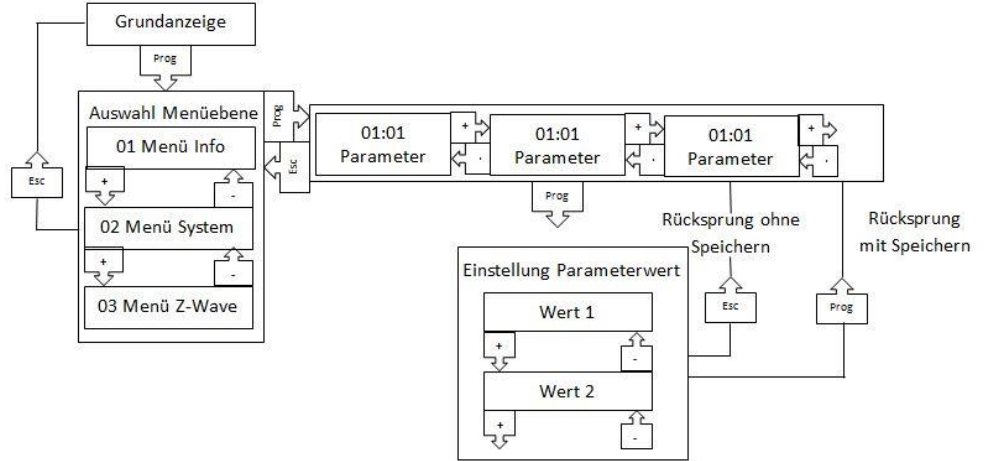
Grundanzeige

Prog

Auswahl Menüebene

01 Menü Info

Esc

+

-

02 Menü System

+

-

03 Menü Z-Wave

Prog

Esc

01:01
Parameter

+

-

01:01
Parameter

+

-

01:01
Parameter

+

-

Prog

Rücksprung ohne Speichern

Rücksprung mit Speichern

Einstellung Parameterwert

Esc

Prog

Wert 1

+

-

Wert 2

+

-